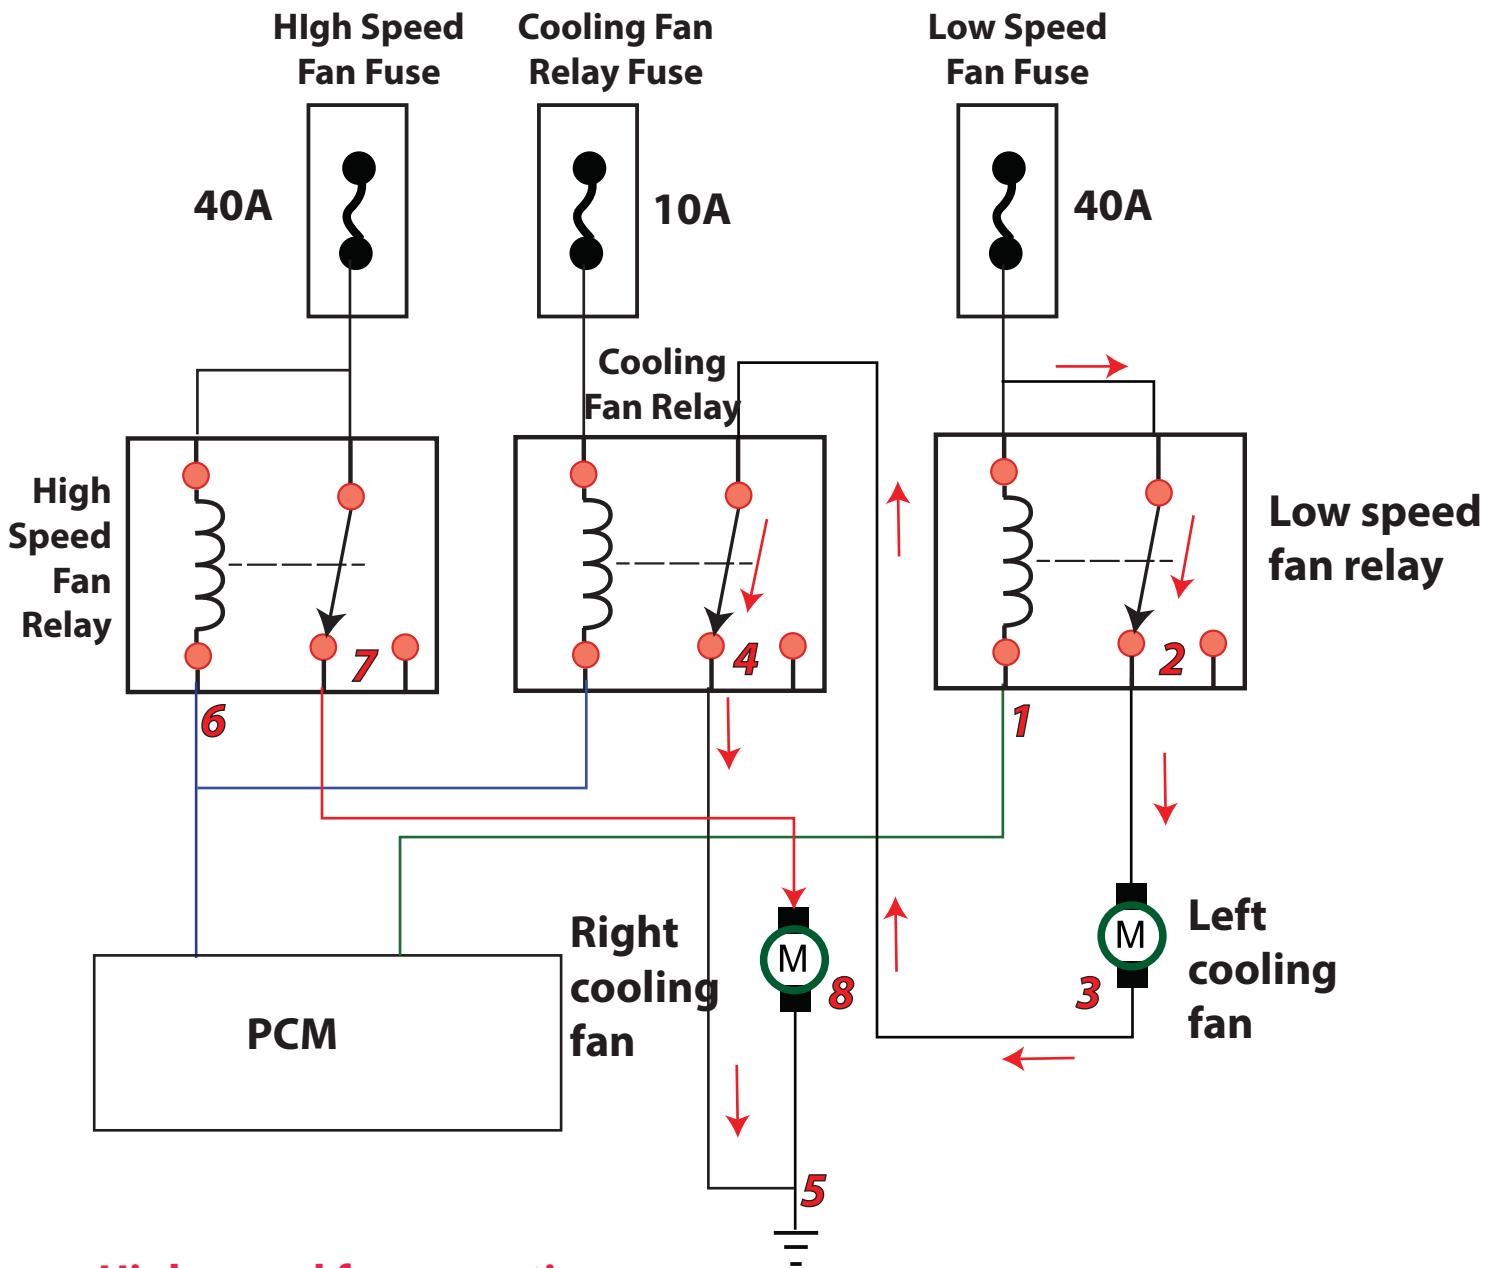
HIgh Speed Fan Fuse

Cooling Fan Relay Fuse

Low Speed Fan Fuse

40A

10A

40A

Cooling Fan Relay

High Speed Fan Relay

Low speed fan relay

7

4

2

6

1

PCM

Right cooling fan

M

8

M

3

Left cooling fan

5

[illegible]